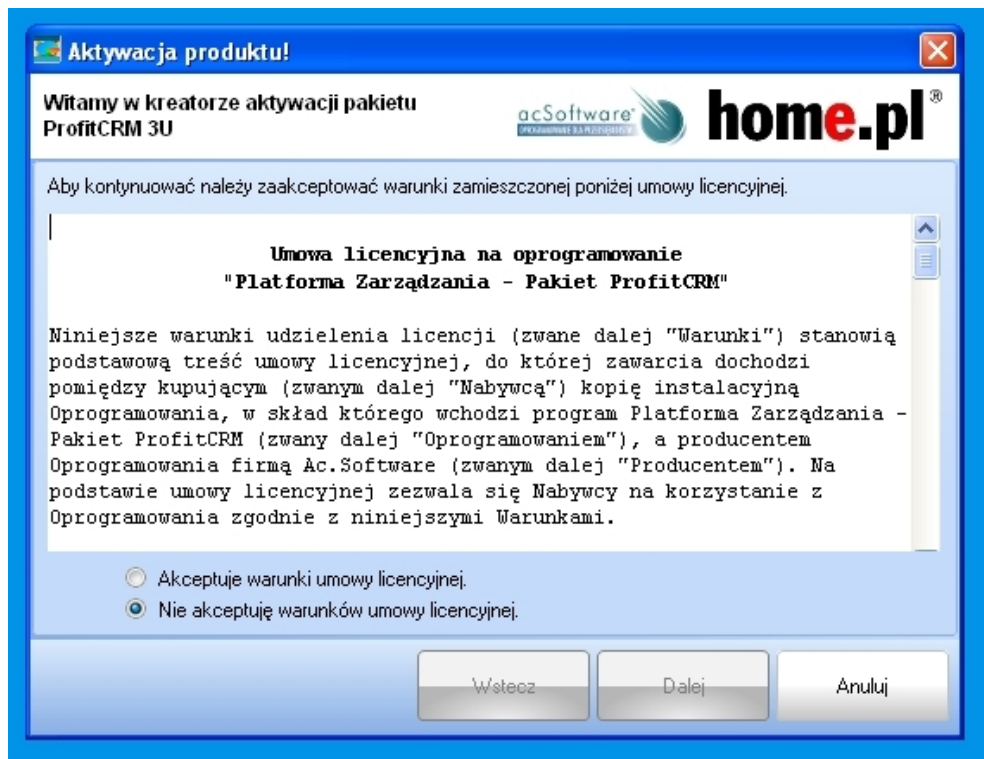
Aktywacja produktu!

Witamy w kreatorze aktywacji pakietu ProfitCRM 3U

acSoftware® OPROGRAMOWANIE DLA PRZEDSIĘBIORSTW

home.pl®

Aby kontynuować należy zaakceptować warunki zamieszczonej poniżej umowy licencyjnej.

Umowa licencyjna na oprogramowanie
"Platforma Zarządzania - Pakiet ProfitCRM"

Niniejsze warunki udzielenia licencji (zwane dalej "Warunki") stanowią podstawową treść umowy licencyjnej, do której zawarcia dochodzi pomiędzy kupującym (zwanym dalej "Nabywcą") kopię instalacyjną Oprogramowania, w skład którego wchodzi program Platforma Zarządzania - Pakiet ProfitCRM (zwany dalej "Oprogramowaniem"), a producentem Oprogramowania firmą Ac.Software (zwanym dalej "Producentem"). Na podstawie umowy licencyjnej zezwala się Nabywcy na korzystanie z Oprogramowania zgodnie z niniejszymi Warunkami.

Akceptuje warunki umowy licencyjnej.
Nie akceptuję warunków umowy licencyjnej.

Wstecz
Dalej
Anuluj